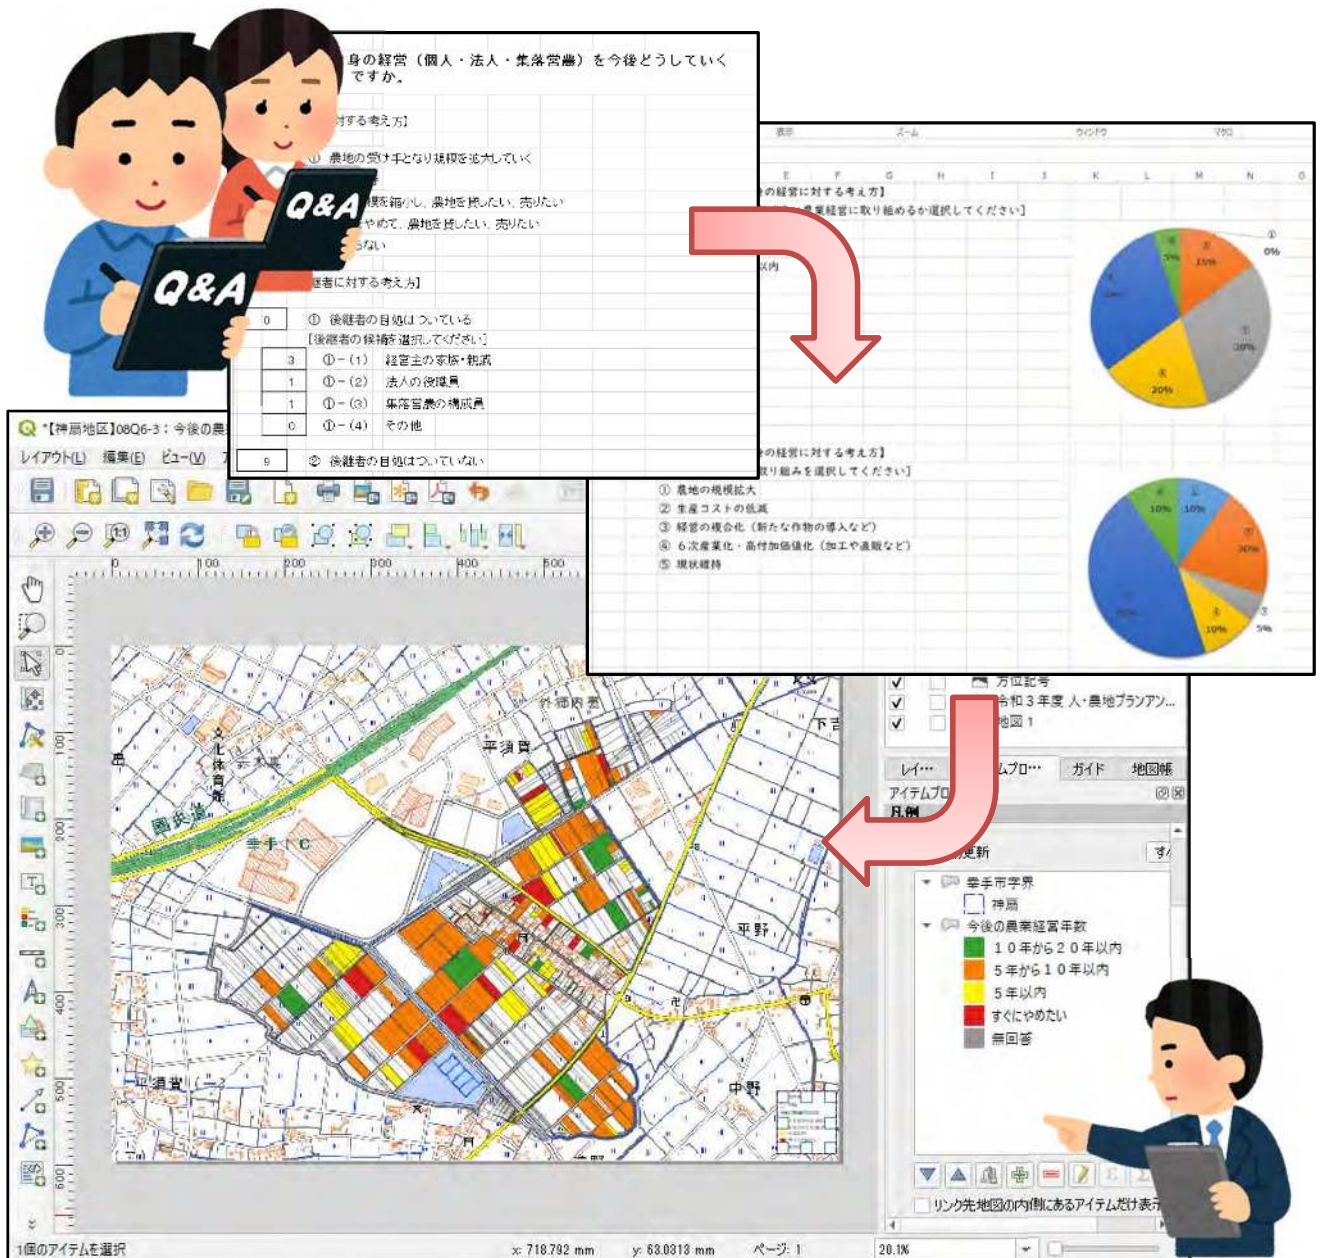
Q&A

Q&A

身の経営（個人・法人・集落営農）を今後どうしていくですか。

対する考え方】

① 農地の受け手となり規模を拡大していく

規模を縮小し、農地を貸したい、売りたい
やめて、農地を貸したい、売りたい
らない

継者に対する考え方】

| 0 | ① 後継者の目処はついている |
|---|---|
| | 【後継者の候補を選択してください】 |
| 3 | ①－（1） 経営主の家族・親戚 |
| 1 | ①－（2） 法人の役職員 |
| 1 | ①－（3） 集落営農の構成員 |
| 0 | ①－（4） その他 |
| 9 | ② 後継者の目処はついていない |

表示 ズーム ウィンドウ マクロ

E F G H I J K L M N O

後の経営に対する考え方】
農業経営に取り組めるか選択してください】

以内

5% 15% 0% 20% 20%

の経営に対する考え方】
取り組みを選択してください】

① 農地の規模拡大
② 生産コストの低減
③ 経営の複合化（新たな作物の導入など）
④ ６次産業化・高付加価値化（加工や直販など）
⑤ 現状維持

10% 10% 20% 10% 5%

*【神扇地区】08Q6-3：今後の農

レイアウト(L) 編集(E) ビュー(V)

0 100 200 300 400 500

文化体育館
平須賀
下吉
幸手IC
平野
中野
平須賀

方位記号
令和３年度 人・農地プランアン…
地図 1

レイ… ムプロ… ガイド 地図帳

アイテムプロ
凡例

更新

幸手市字界
神扇
今後の農業経営年数
１０年から２０年以内
５年から１０年以内
５年以内
すぐにやめたい
無回答

リンク先地図の内側にあるアイテムだけ表示

1個のアイテムを選択 x: 718.792 mm y: 63.0313 mm ページ: 1 20.1%